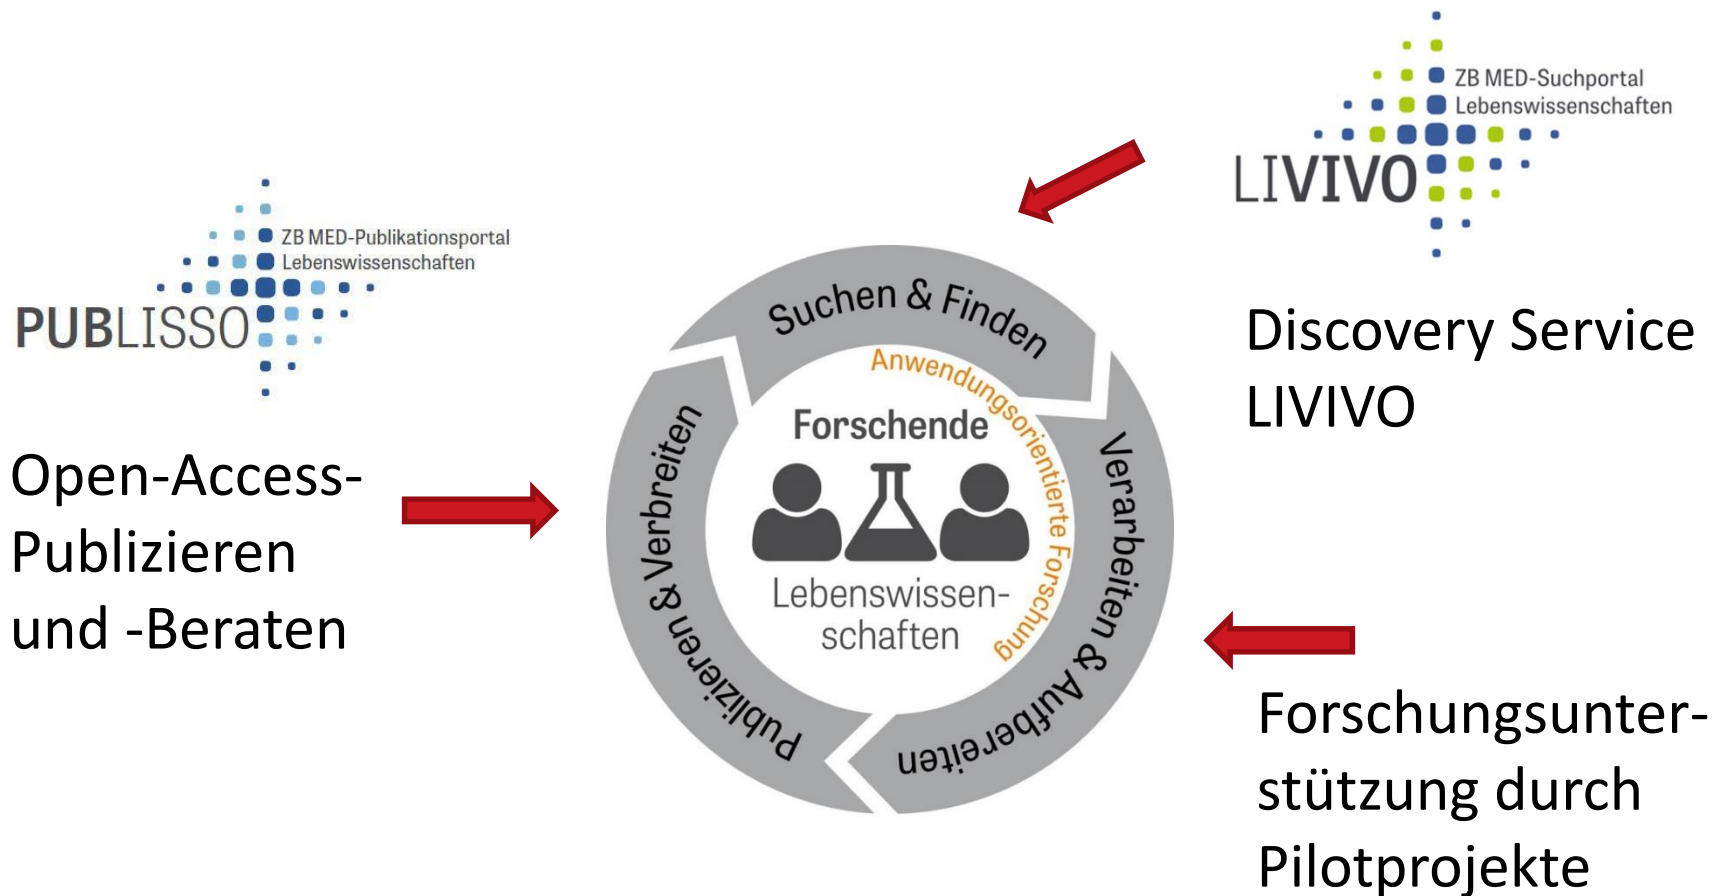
ZB MED-Publikationsportal Lebenswissenschaften
PUBLISSO

Open-Access-Publizieren und -Beraten

Suchen & Finden
Anwendungsorientierte Forschung
Forschende
Lebenswissenschaften
Verarbeiten & Aufbereiten
Publizieren & Verbreiten

ZB MED-Suchportal Lebenswissenschaften
LIVIVO

Discovery Service LIVIVO

Forschungsunterstützung durch Pilotprojekte